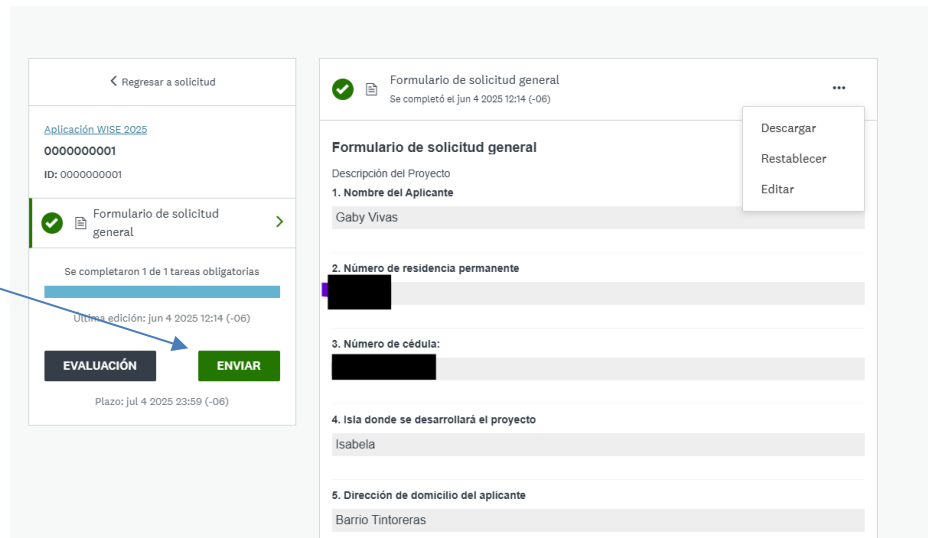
< Regresar a solicitud

Aplicación WISE 2025
0000000001
ID: 0000000001

Formulario de solicitud general >

Se completaron 1 de 1 tareas obligatorias

Última edición: jun 4 2025 12:14 (-06)

EVALUACIÓN

ENVIAR

Plazo: jul 4 2025 23:59 (-06)

Formulario de solicitud general
Se completó el jun 4 2025 12:14 (-06)

...

Descargar
Restablecer
Editar

Formulario de solicitud general

Descripción del Proyecto

1. Nombre del Aplicante

Gaby Vivas

2. Número de residencia permanente

3. Número de cédula:

4. Isla donde se desarrollará el proyecto

Isabela

5. Dirección de domicilio del aplicante

Barrio Tintoreras